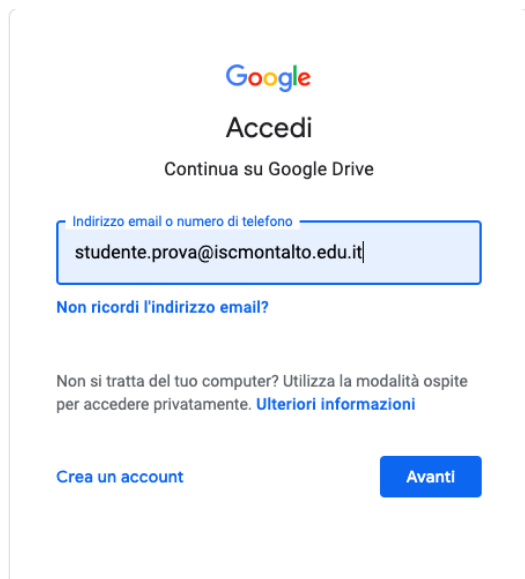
Google

Accedi

Continua su Google Drive

Indirizzo email o numero di telefono

studente.prova@iscmontalto.edu.it

Non ricordi l'indirizzo email?

Non si tratta del tuo computer? Utilizza la modalità ospite per accedere privatamente. Ulteriori informazioni

Crea un account

Avanti